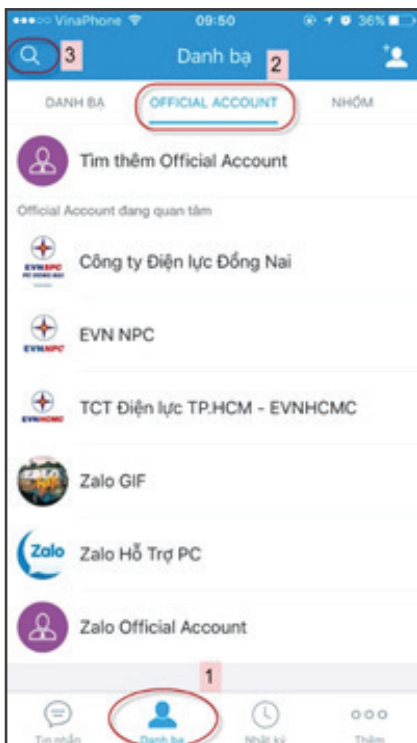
VinaPhone 09:50 36%

3 Danh bạ 2

DANH BẠ OFFICIAL ACCOUNT NHÓM

Tìm thêm Official Account

Official Account đang quan tâm

EVNSPC
Công ty Điện lực Đồng Nai

EVNNPC
EVN NPC

EVNHCMC
TCT Điện lực TP.HCM - EVNHCMC

Zalo GIF

Zalo
Zalo Hỗ Trợ PC

Zalo Official Account

1

Tin nhắn Danh bạ Nhật ký Thêm